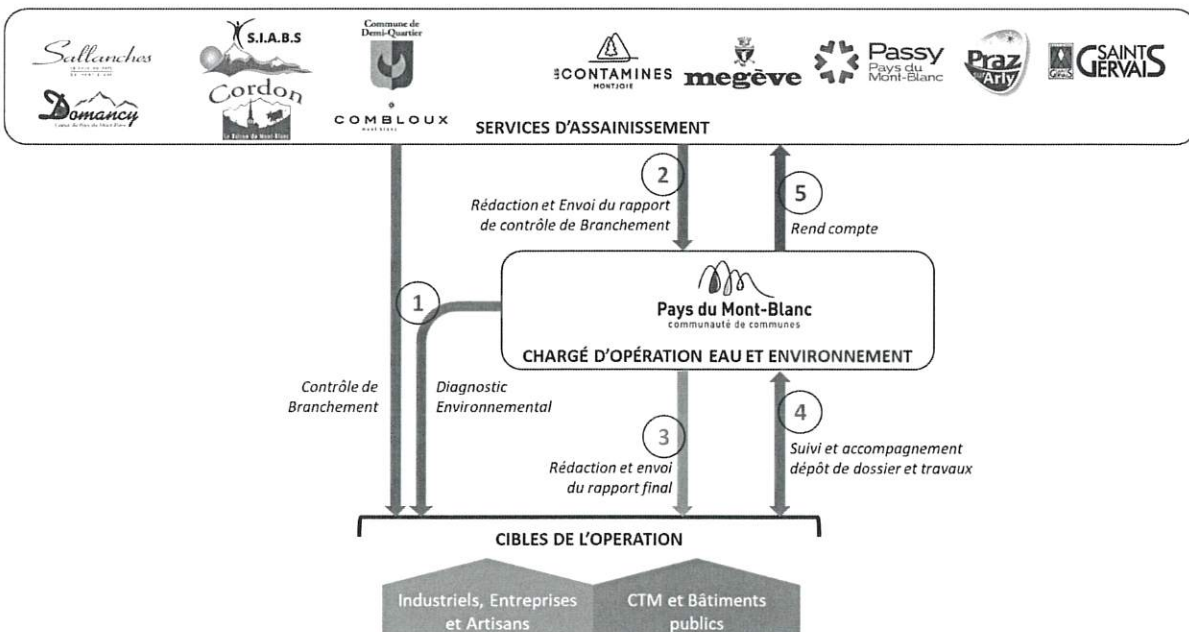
Sallanches

Domancy

S.I.A.B.S

Cordon

Commune de Demi-Quartier

COMBLOUX

LES CONTAMINES MONTJOIE

megève

Passy Pays du Mont-Blanc

Praz sur Arly

SAINT GERVAIS

SERVICES D'ASSAINISSEMENT

2

Rédaction et Envoi du rapport de contrôle de Branchement

5

Rend compte

1

Pays du Mont-Blanc communauté de communes

CHARGÉ D'OPÉRATION EAU ET ENVIRONNEMENT

Contrôle de Branchement

Diagnostic Environnemental

3

Rédaction et envoi du rapport final

4

Suivi et accompagnement dépôt de dossier et travaux

CIBLES DE L'OPERATION

Industriels, Entreprises et Artisans

CTM et Bâtiments publics